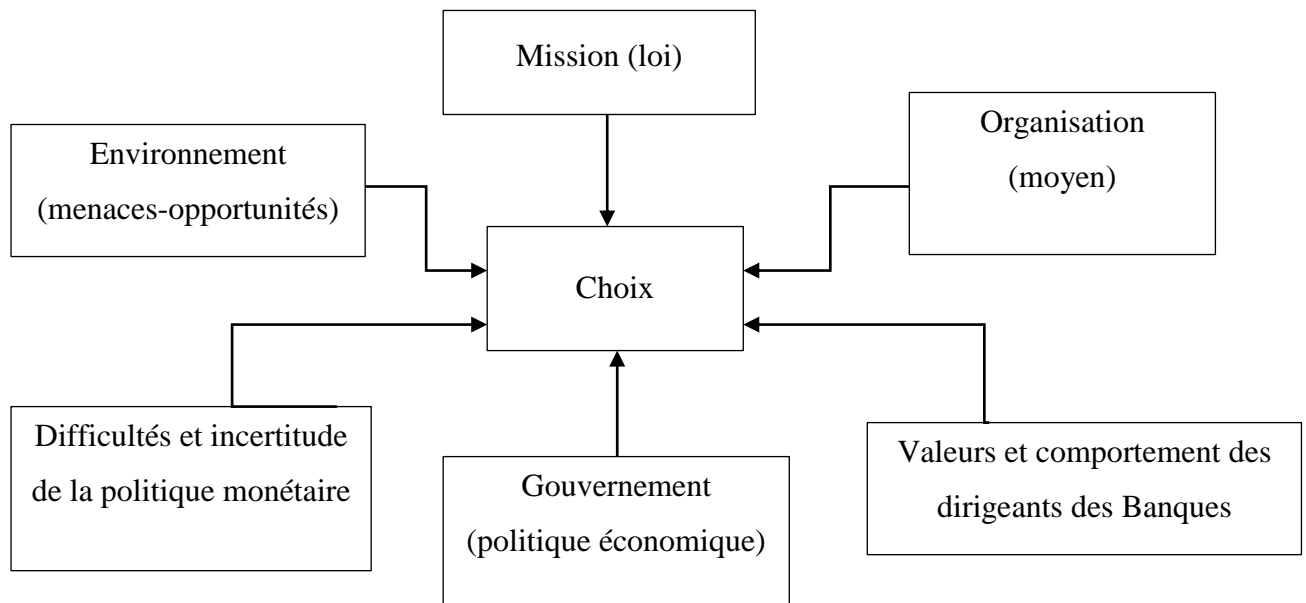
Mission (loi)

Environnement (menaces-opportunités)

Organisation (moyen)

Choix

Difficultés et incertitude de la politique monétaire

Gouvernement (politique économique)

Valeurs et comportement des dirigeants des Banques